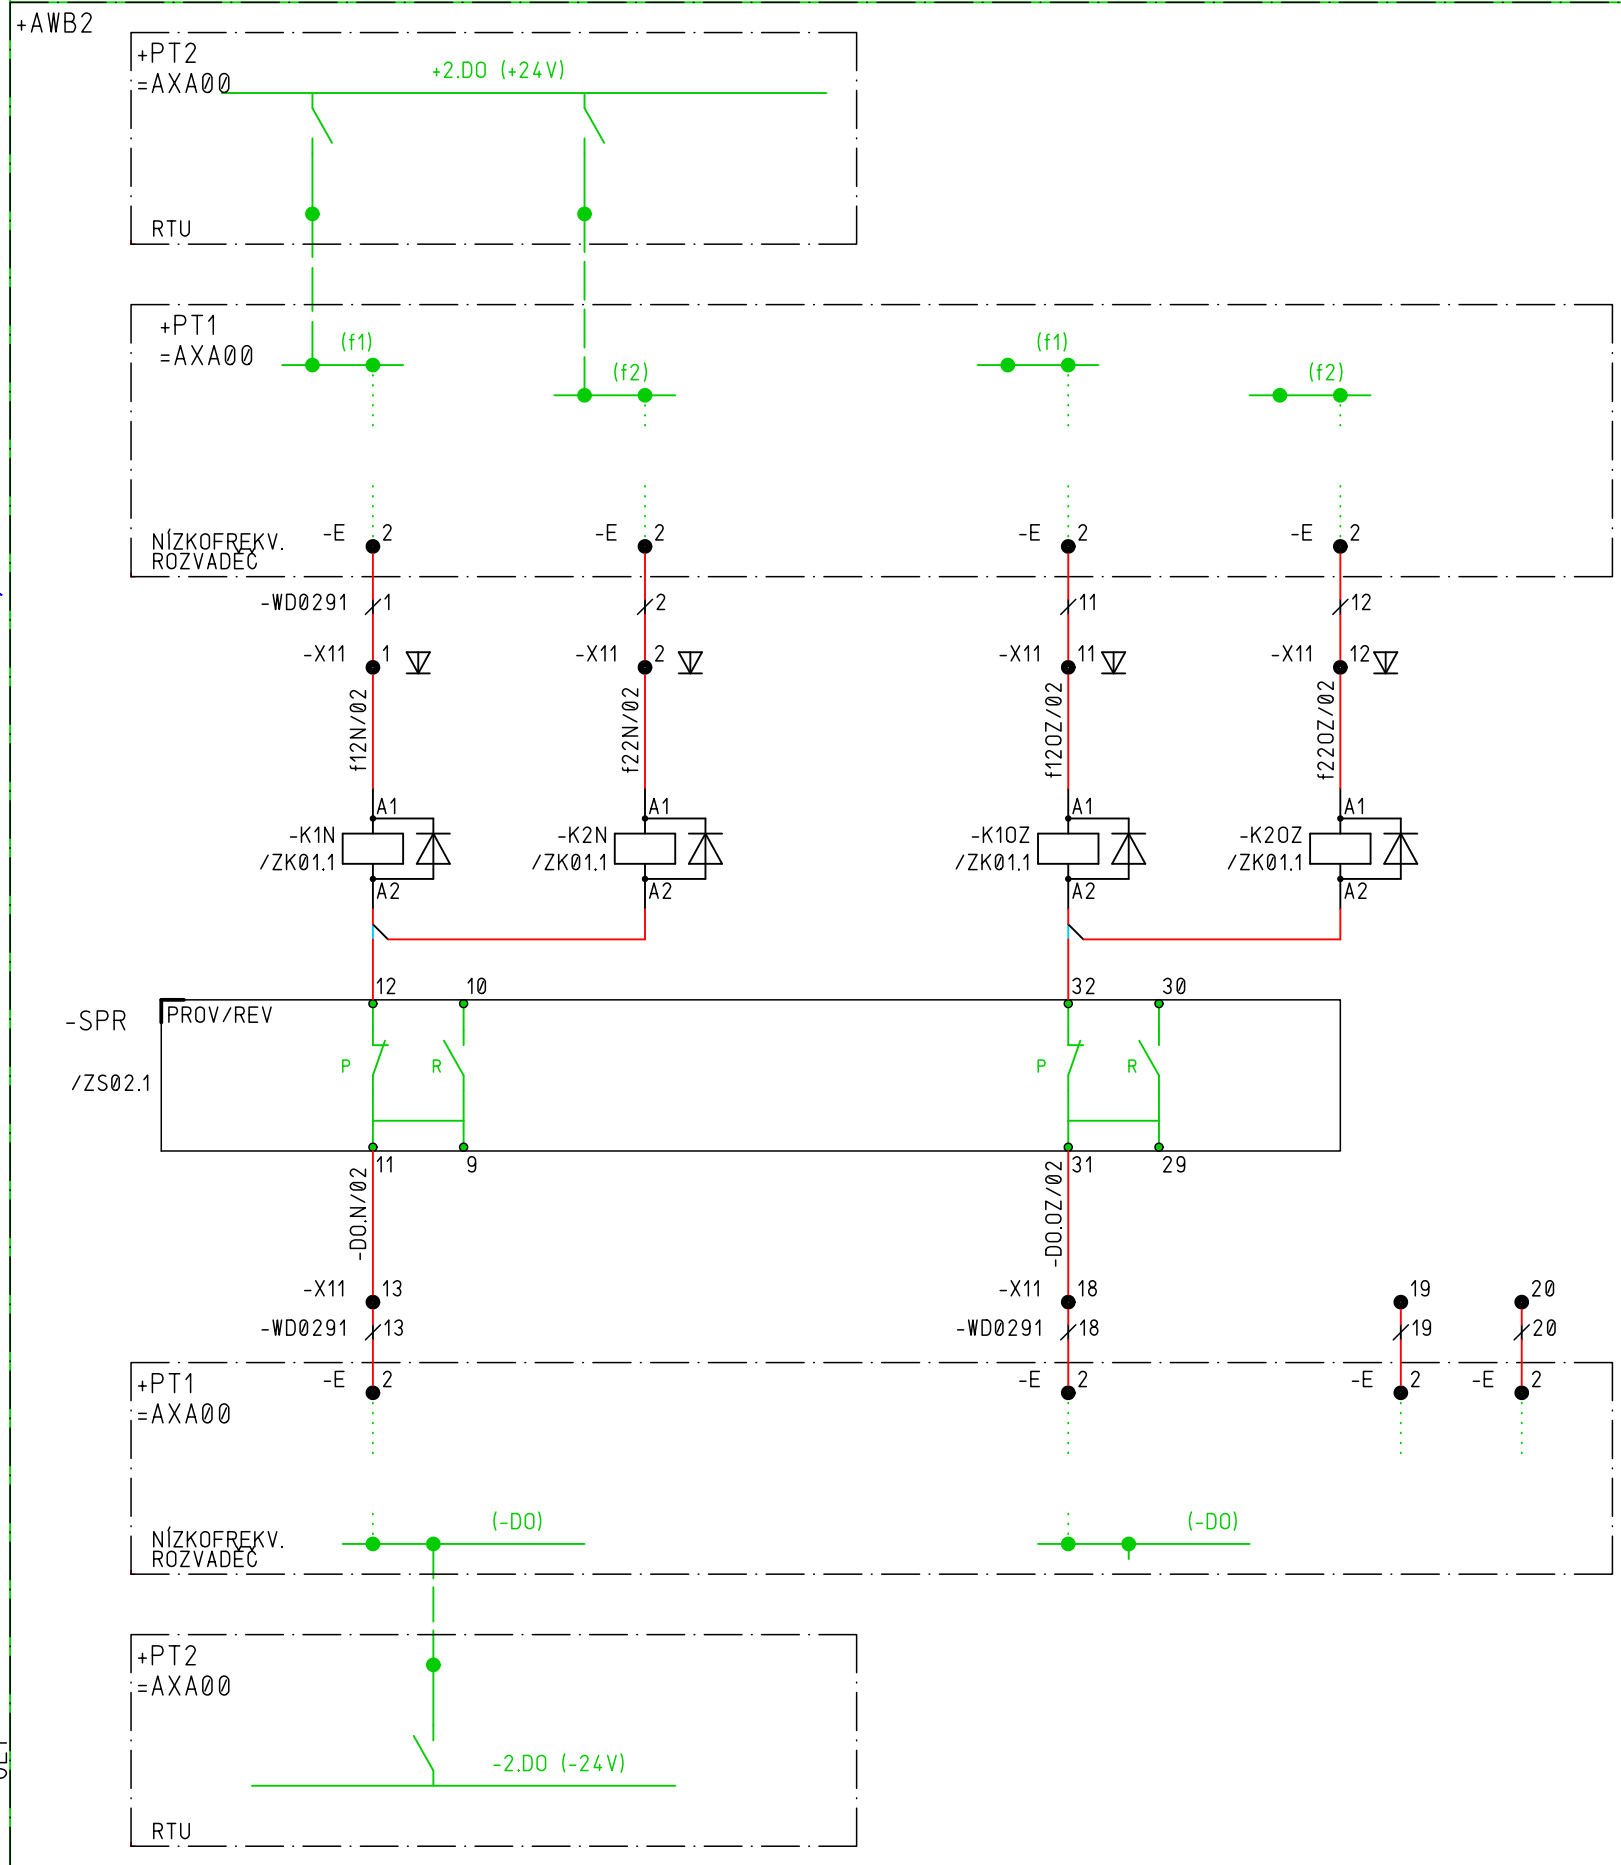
+AWB2
+PT2
=AXA00
+2.DO (+24V)
RTU
+PT1
=AXA00
(f1)
(f2)
(f1)
(f2)
NÍZKOFREKV.
ROZVADĚČ
-E 2
-E 2
-E 2
-E 2
-WD0291 1
2
11
12
-X11 1
-X11 2
-X11 11
-X11 12
f12N/02
f22N/02
f12OZ/02
f22OZ/02
A1
A1
A1
A1
-K1N
/ZK01.1
-K2N
/ZK01.1
-K1OZ
/ZK01.1
-K2OZ
/ZK01.1
A2
A2
A2
A2
12
10
32
30
-SPR
/ZS02.1
PROV/REV
P
R
P
R
11
9
31
29
-DO.N/02
-DO.OZ/02
-X11 13
-X11 18
19
20
-WD0291 13
-WD0291 18
19
20
+PT1
=AXA00
-E 2
-E 2
-E 2
-E 2
NÍZKOFREKV.
ROZVADĚČ
(-DO)
(-DO)
+PT2
=AXA00
-2.DO (-24V)
RTU